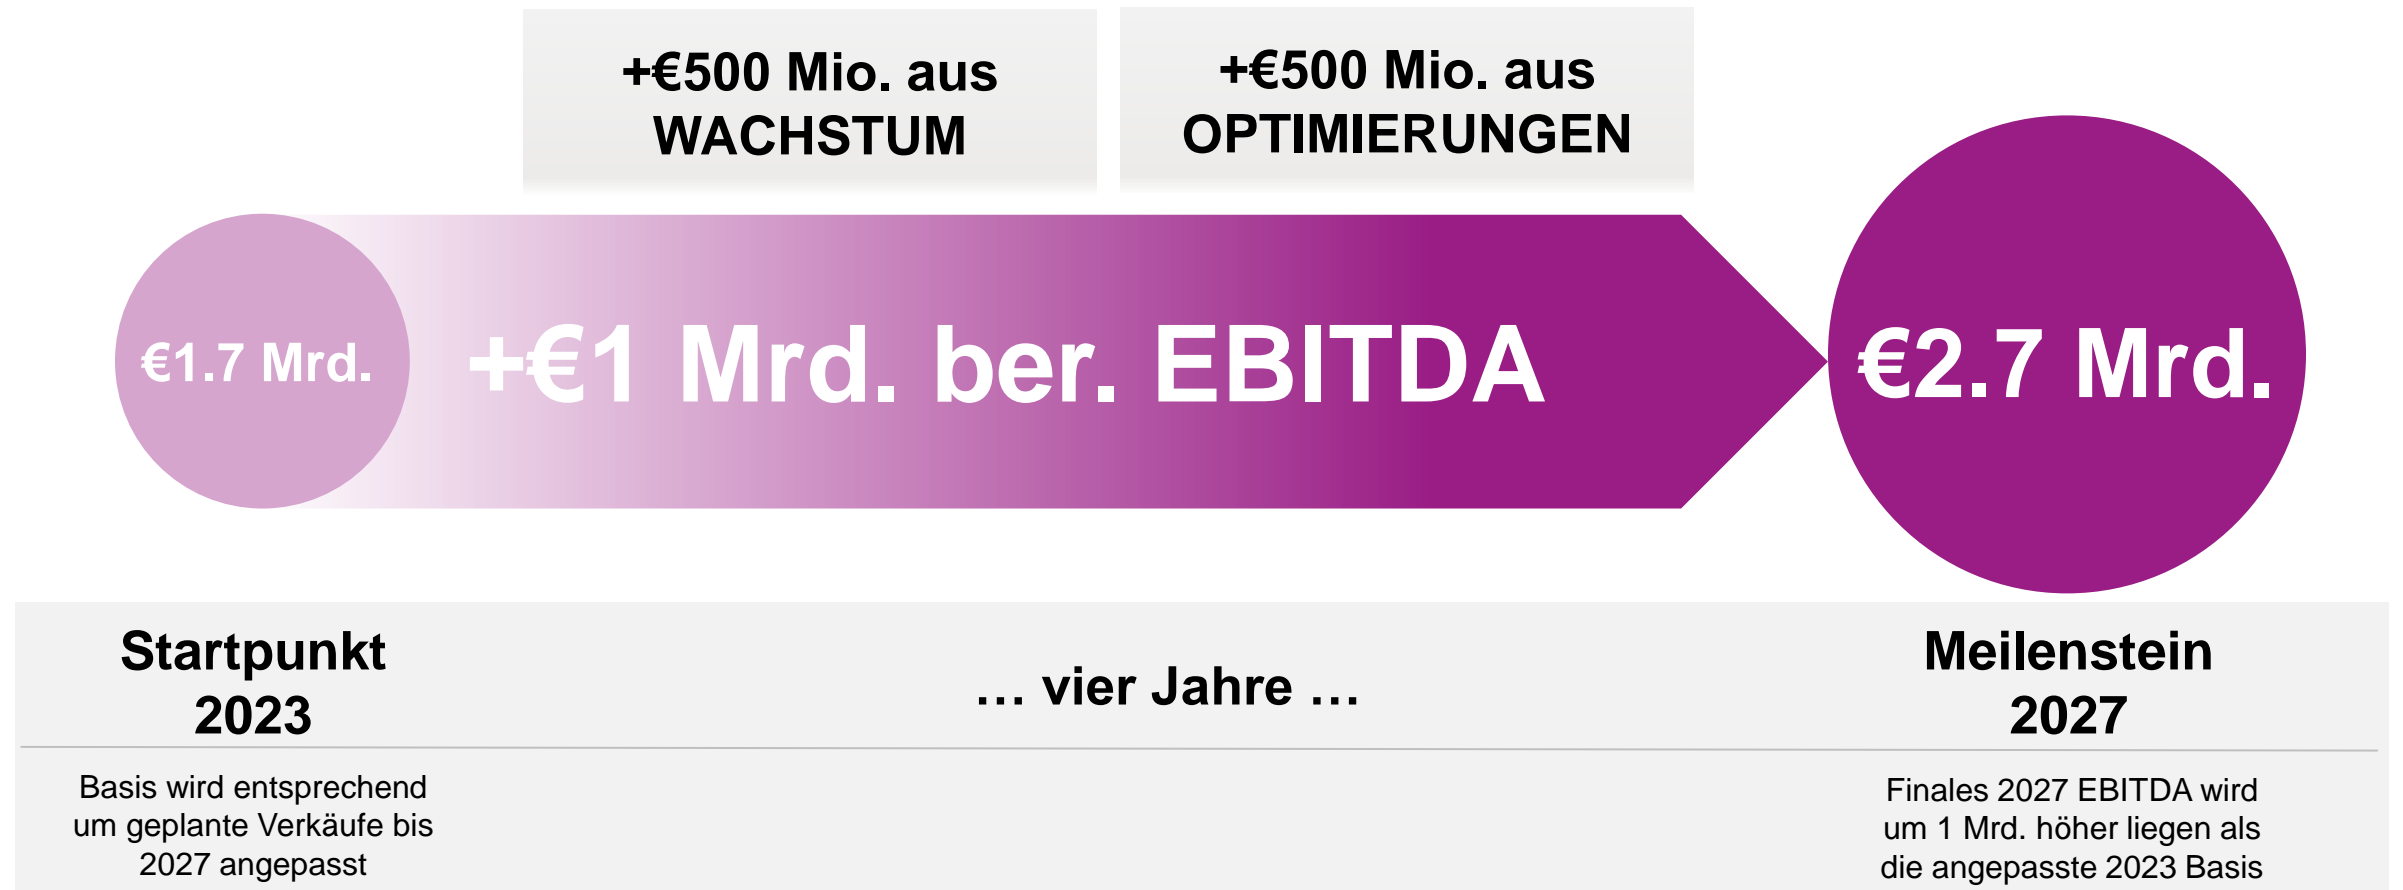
+€500 Mio. aus WACHSTUM

+€500 Mio. aus OPTIMIERUNGEN

€1.7 Mrd.

+€1 Mrd. ber. EBITDA

€2.7 Mrd.

Startpunkt 2023

… vier Jahre …

Meilenstein 2027

Basis wird entsprechend um geplante Verkäufe bis 2027 angepasst

Finales 2027 EBITDA wird um 1 Mrd. höher liegen als die angepasste 2023 Basis